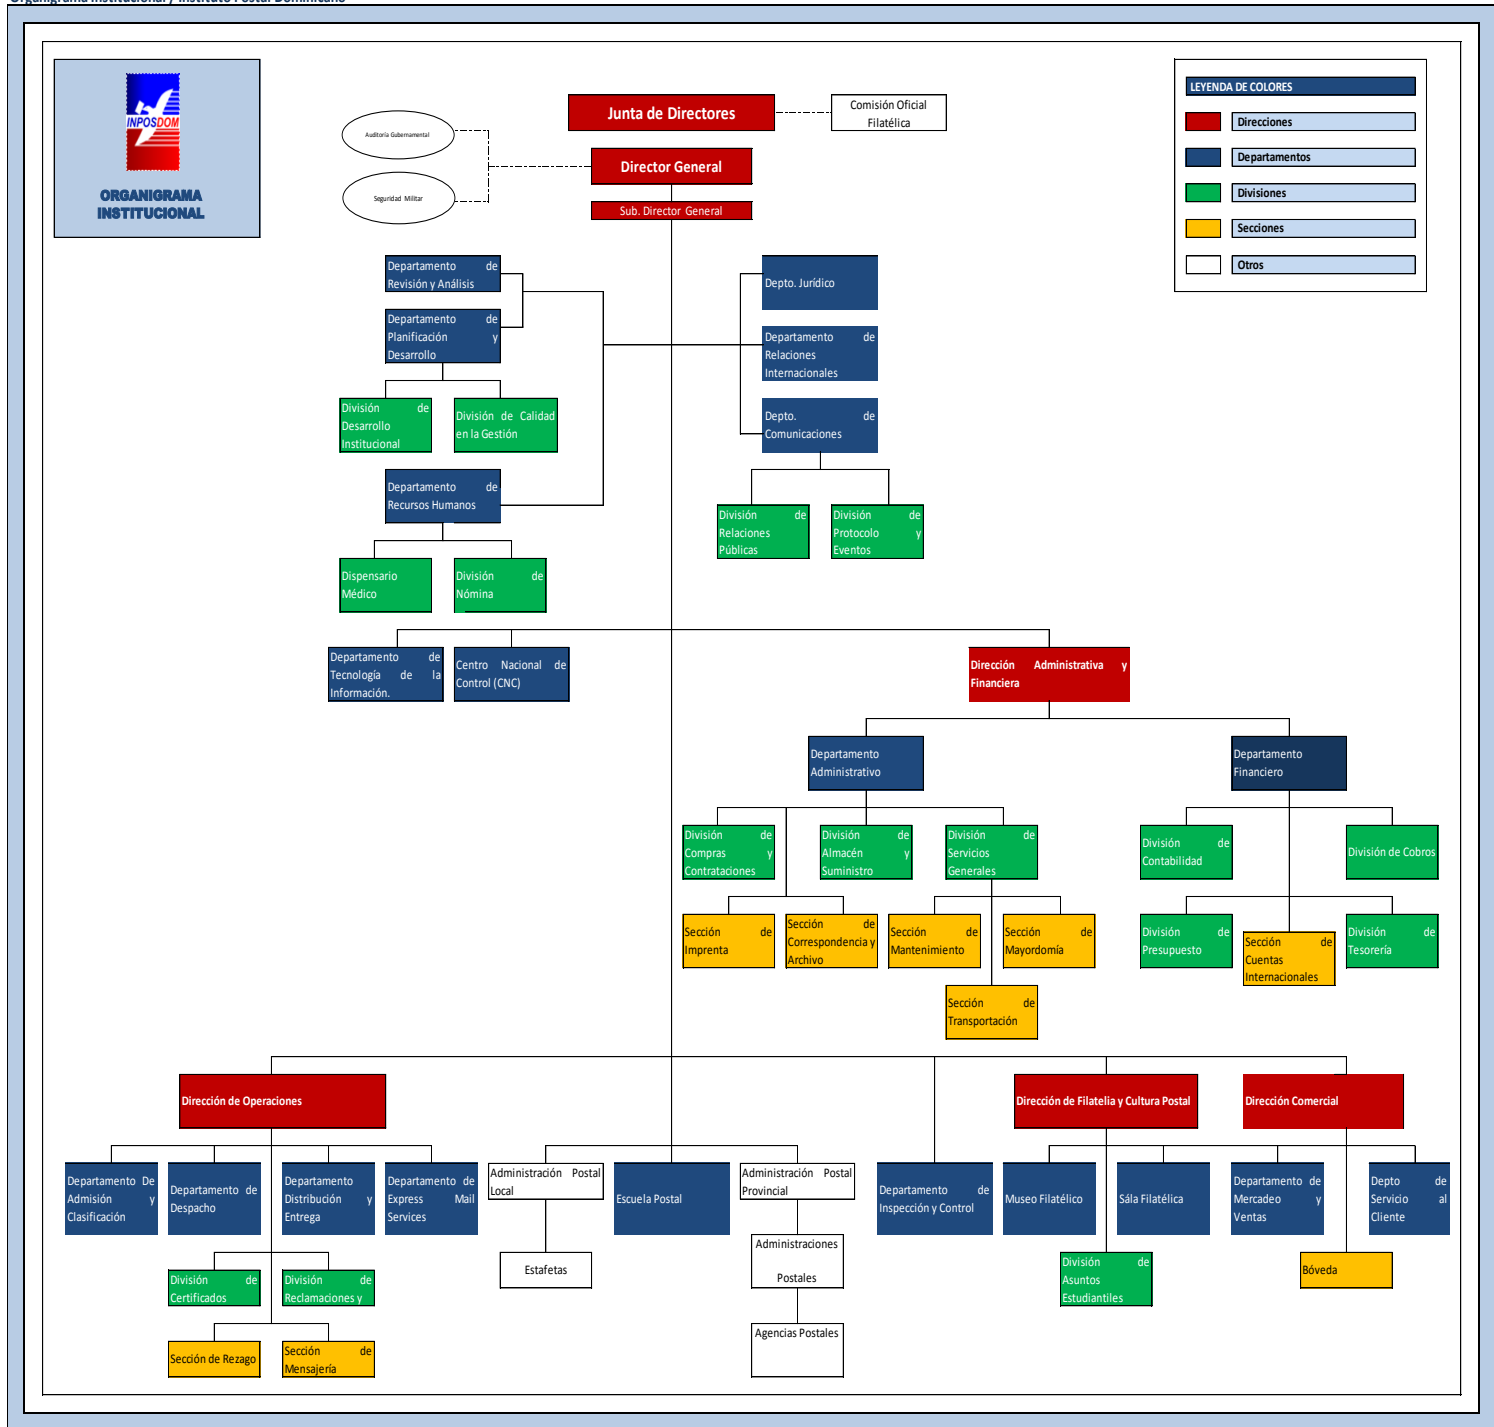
INPOSDOM

ORGANIGRAMA INSTITUCIONAL

LEYENDA DE COLORES
Direcciones
Departamentos
Divisiones
Secciones
Otros

Junta de Directores
Comisión Oficial Filatélica
Auditoria Gubernamental
Seguridad Militar
Director General
Sub. Director General

Departamento de Revisión y Análisis
Departamento de Planificación y Desarrollo
División de Desarrollo Institucional
División de Calidad en la Gestión
Departamento de Recursos Humanos
Dispensario Médico
División de Nómina

Depto. Jurídico
Departamento de Relaciones Internacionales
Depto. de Comunicaciones
División de Relaciones Públicas
División Protocolo y Eventos

Departamento de Tecnología de la Información.
Centro Nacional de Control (CNC)

Dirección Administrativa y Financiera
Departamento Administrativo
Departamento Financiero
División de Compras y Contrataciones
División de Almacén y Suministro
División de Servicios Generales
Sección de Imprenta
Sección de Correspondencia y Archivo
Sección de Mantenimiento
Sección de Mayordomía
Sección de Transportación
División de Contabilidad
División de Cobros
División de Presupuesto
Sección de Cuentas Internacionales
División de Tesorería

Dirección de Operaciones
Departamento De Admisión y Clasificación
Departamento de Despacho
Departamento Distribución y Entrega
Departamento de Express Mail Services
División de Certificados
División de Reclamaciones y
Sección de Rezago
Sección de Mensajería

Administración Postal Local
Estafetas
Escuela Postal
Administración Postal Provincial
Administraciones Postales
Agencias Postales
Departamento de Inspección y Control

Dirección de Filatelia y Cultura Postal
Museo Filatélico
Sála Filatélica
División de Asuntos Estudiantiles

Dirección Comercial
Departamento de Mercadeo y Ventas
Depto de Servicio al Cliente
Bóveda